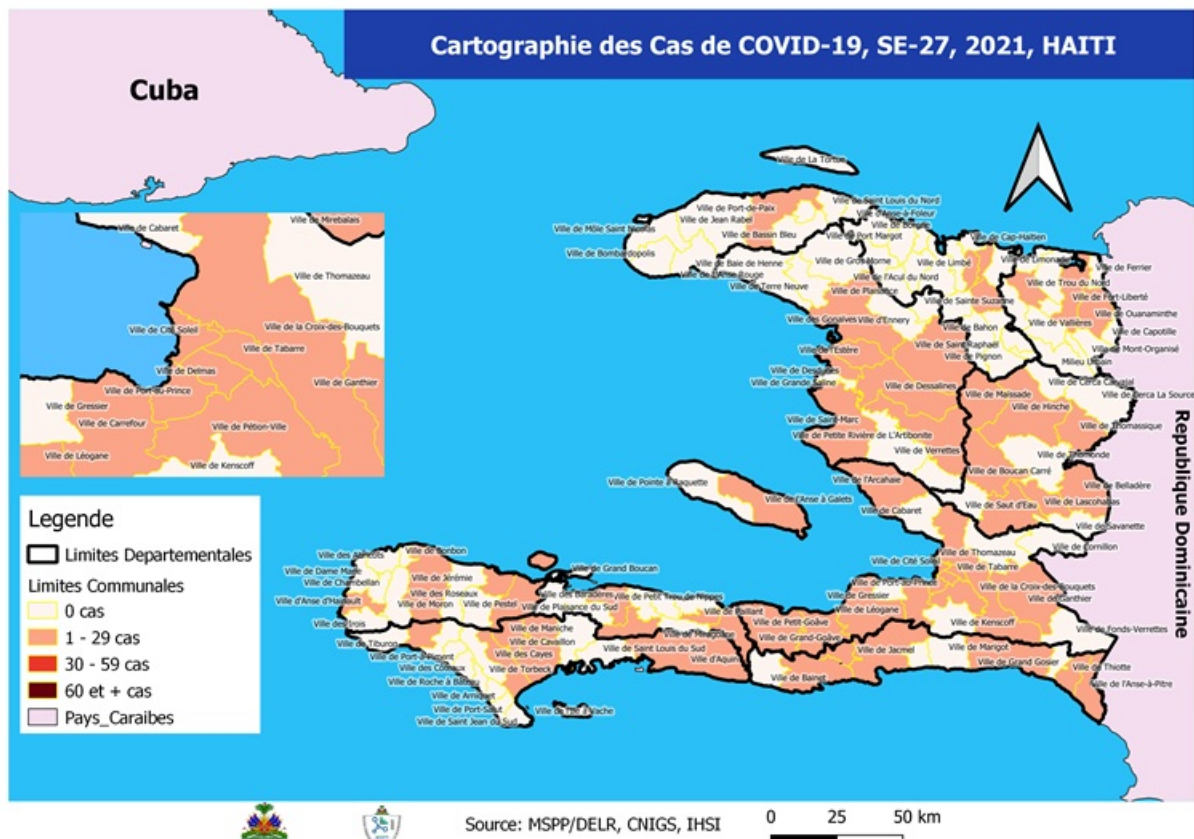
Cartographie des Cas de COVID-19, SE-27, 2021, HAITI

Cuba

Ville de Cabaret
Ville de Mirebalais
Ville de Thomazeau
Ville de Cité Soleil
Ville de la Croix-des-Bouquets
Ville de Tabarre
Ville de Delmas
Ville de Ganthier
Ville de Port-au-Prince
Ville de Gressier
Ville de Carrefour
Ville de Pétion-Ville
Ville de Léogane
Ville de Kenscoff

Ville de La Tortue
Ville de Port-de-Paix
Ville de Saint Louis du Nord
Ville de Jean Rabel
Ville d'Anse-à-Foleur
Ville de Môle Saint Nicolas
Ville de Bassin Bleu
Ville de Borgne
Ville de Port Margot
Ville de Cap-Haïtien
Ville de Bombardopolis
Ville de Baie de Henne
Ville de Gros Morne
Ville de Limbé
Ville de Limonade
Ville de Ferrier
Ville de l'Anse Rouge
Ville de l'Acul du Nord
Ville de Terre Neuve
Ville de Plaisance
Ville de Trou du Nord
Ville de Fort-Liberté
Ville de Sainte Suzanne
Ville de Ouanaminthe
Ville des Gonaives
Ville d'Ennery
Ville de Vallières
Ville de Bahon
Ville de Capotille
Ville de l'Estère
Ville de Saint Raphaël
Ville de Mont-Organisé
Ville de Pignon
Milieu Urbain
Ville de Desdunes
Ville de Grande Saline
Ville de Dessalines
Ville de Cerca Carvajal
Ville de Cerca La Source
Ville de Maïssade
Ville de Hinche
Ville de Saint-Marc
Ville de Thomassique
Ville de Petite Rivière de l'Artibonite
Ville de Verrettes
Ville de Thomonde
Ville de Boucan Carré
Ville de Belladère
Ville de Pointe à Raquette
Ville de l'Arcahaie
Ville de l'Anse à Galets
Ville de Saut d'Eau
Ville de Lascahobas
Ville de Savanette
Ville de Cabaret
Ville de Cornillon
Ville de Thomazeau
Ville de Cité Soleil
Ville de Tabarre
Ville des Abricots
Ville de Bonbon
Ville de Dame Marie
Ville de Jérémie
Ville de Chambellan
Ville de Grand Boucan
Ville de la Croix-des-Bouquets
Ville de Port-au-Prince
Ville de Ganthier
Ville des Roseaux
Ville d'Anse d'Hainault
Ville de Petit Trou de Nippes
Ville de Moron
Ville de Pestel
Ville de Plaisance du Sud
Ville de Gressier
Ville de Baradères
Ville de Paillant
Ville de Léogane
Ville de Fonds-Verrettes
Ville des Irois
Ville de Petit-Goâve
Ville de Maniche
Ville de Tiburon
Ville de Kenscoff
Ville de Cavaillon
Ville de Grand-Goâve
Ville de Port-à-Piment
Ville des Cayes
Ville de Fond des Nègres
Ville de Saint Louis du Sud
Ville d'Aquin
Ville de Jacmel
Ville de Marigot
Ville des Coteaux
Ville de Torbeck
Ville de Grand Gosier
Ville de Thiotte
Ville de Roche à Bateau
Ville de Bainet
Ville de l'Anse-à-Pitre
Ville de Arniquet
Ville de Port-Salut
Ville de l'Ile à Vache
Ville de Saint Jean du Sud

Republique Dominicaine

Legende
Limites Departementales
Limites Communales
0 cas
1 - 29 cas
30 - 59 cas
60 et + cas
Pays_Caraibes

Source: MSPP/DELR, CNIGS, IHSI
0 25 50 km